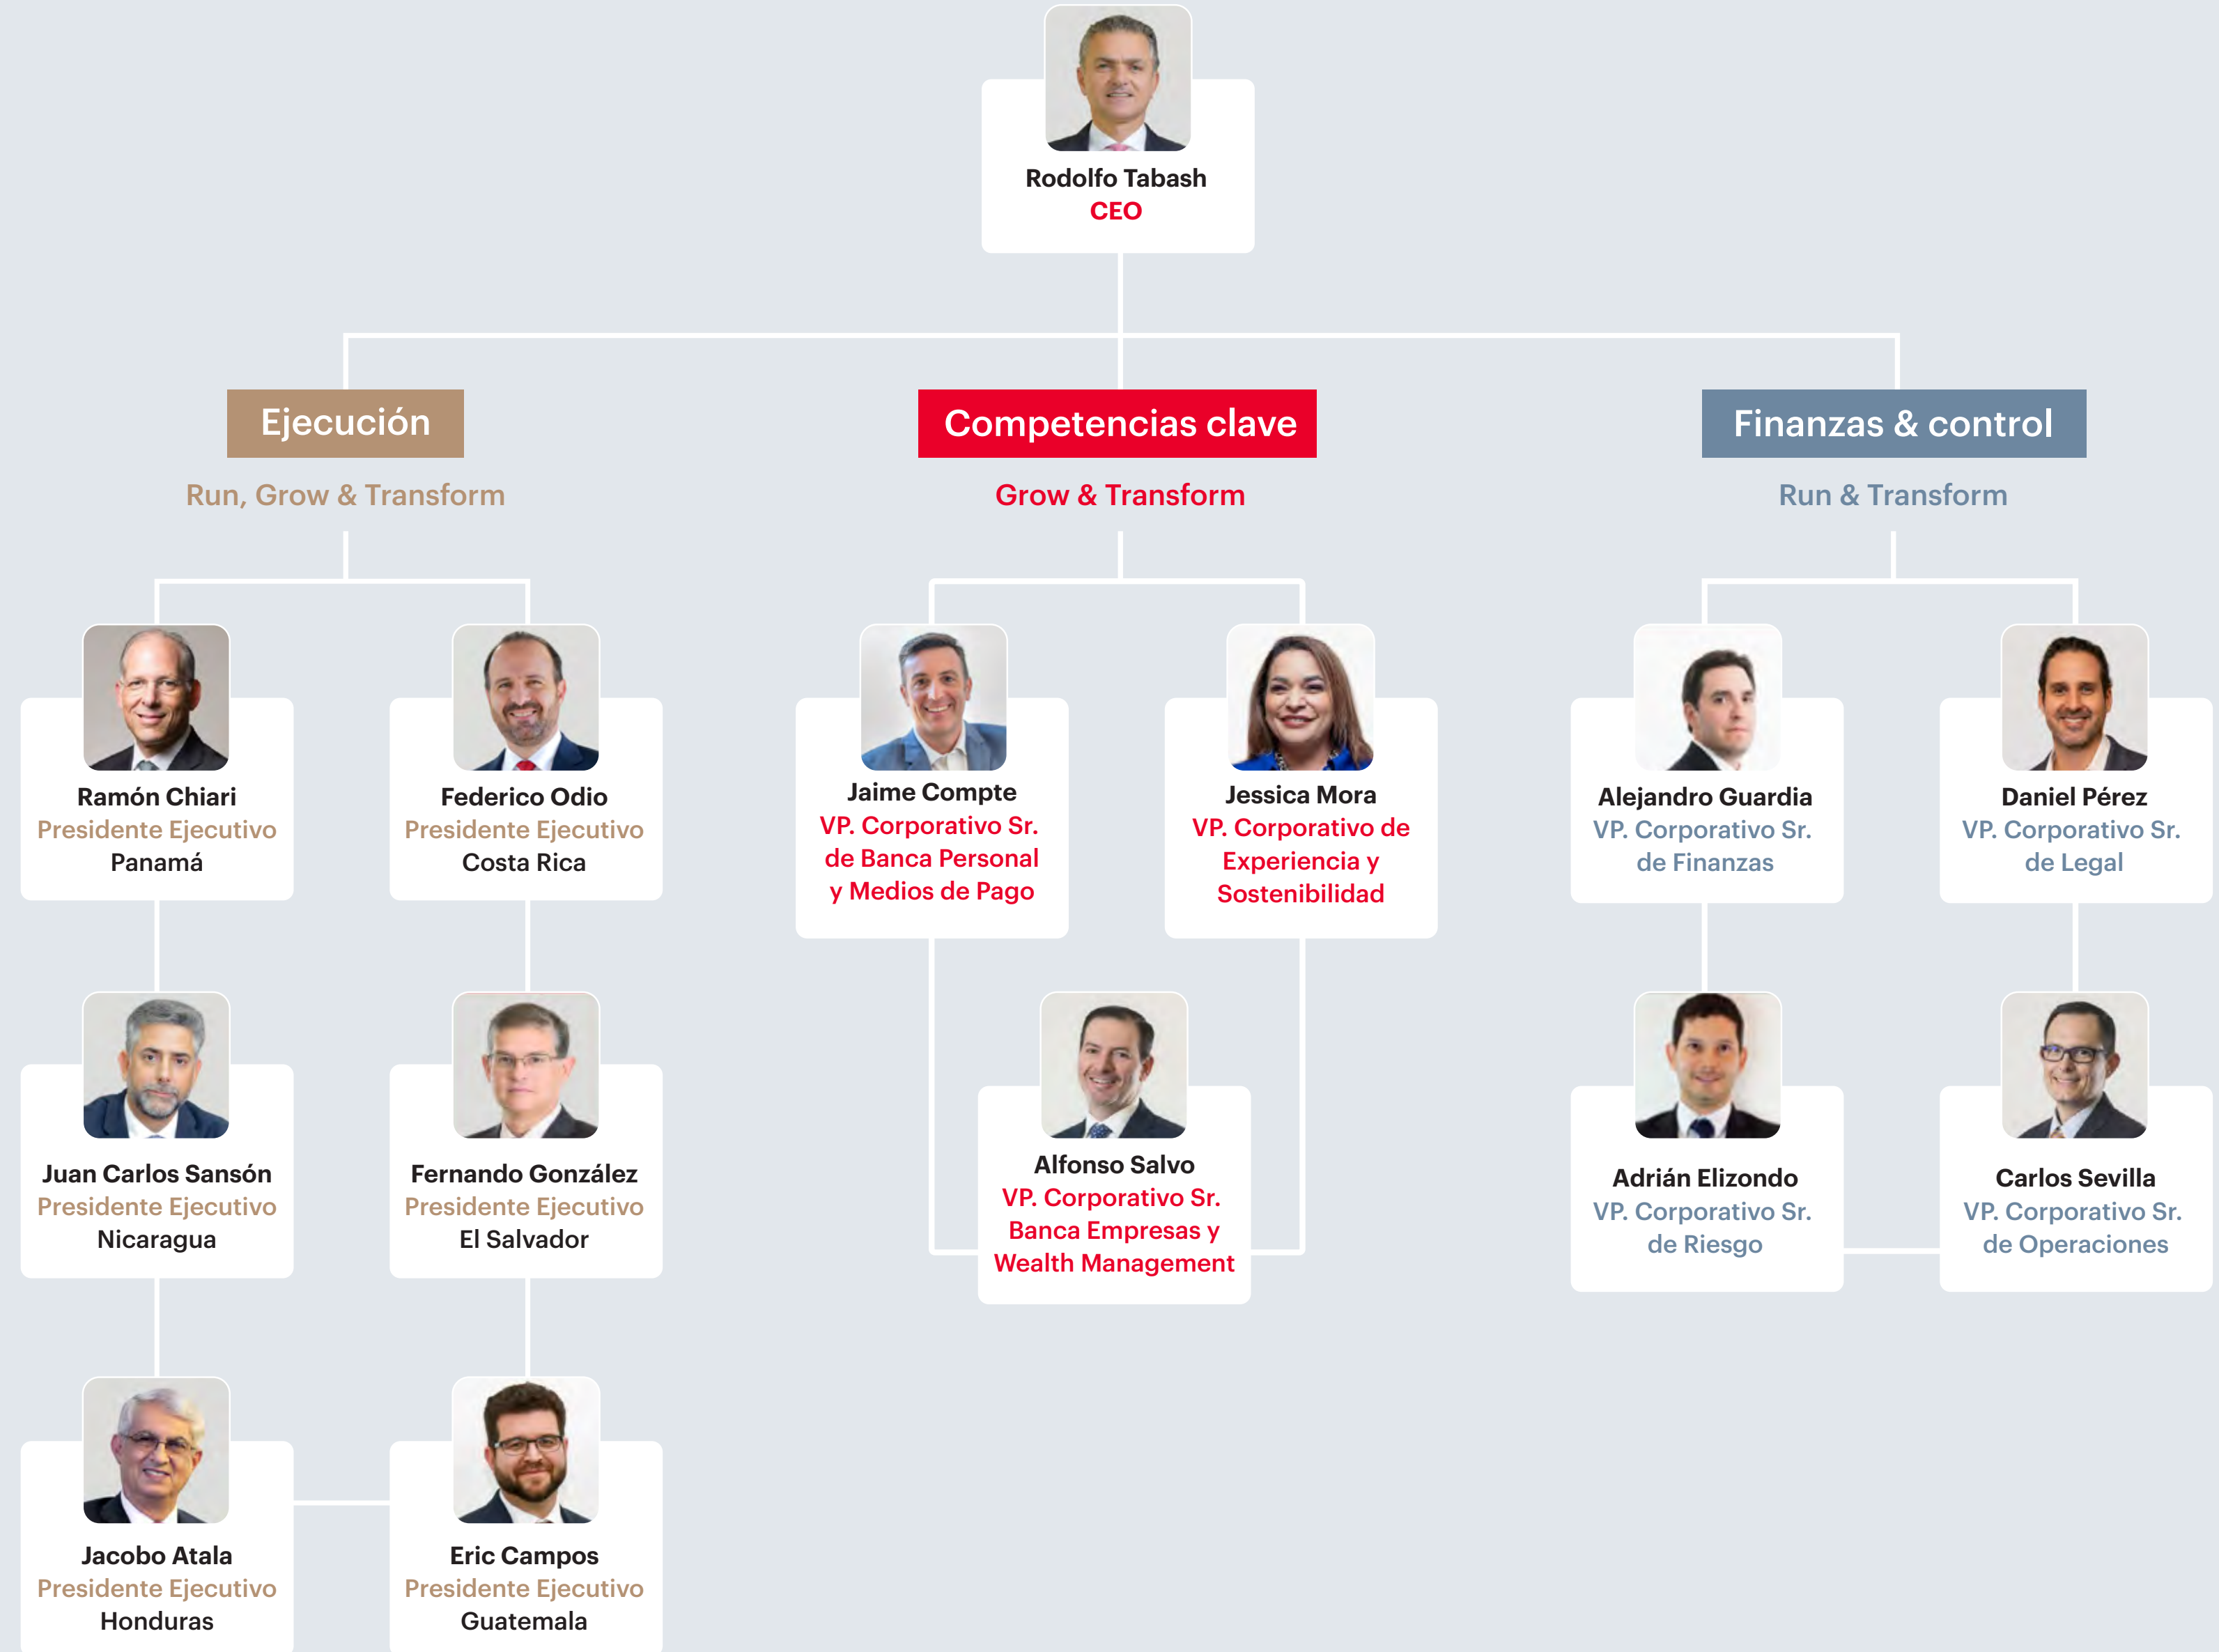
Rodolfo Tabash
CEO

Ejecución
Run, Grow & Transform

Competencias clave
Grow & Transform

Finanzas & control
Run & Transform

Ramón Chiari
Presidente Ejecutivo
Panamá

Federico Odio
Presidente Ejecutivo
Costa Rica

Juan Carlos Sansón
Presidente Ejecutivo
Nicaragua

Fernando González
Presidente Ejecutivo
El Salvador

Jacobo Atala
Presidente Ejecutivo
Honduras

Eric Campos
Presidente Ejecutivo
Guatemala

Jaime Compte
VP. Corporativo Sr. de Banca Personal y Medios de Pago

Jessica Mora
VP. Corporativo de Experiencia y Sostenibilidad

Alfonso Salvo
VP. Corporativo Sr. Banca Empresas y Wealth Management

Alejandro Guardia
VP. Corporativo Sr. de Finanzas

Daniel Pérez
VP. Corporativo Sr. de Legal

Adrián Elizondo
VP. Corporativo Sr. de Riesgo

Carlos Sevilla
VP. Corporativo Sr. de Operaciones